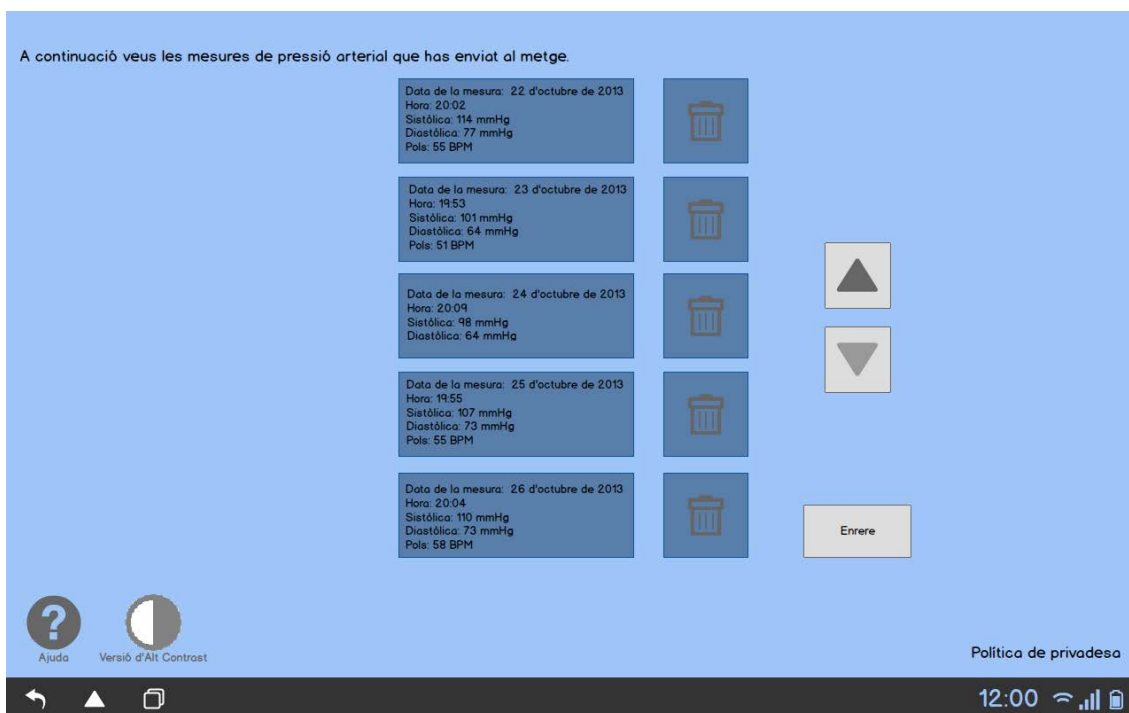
A continuació veus les mesures de pressió arterial que has enviat al metge.

Data de la mesura: 22 d'octubre de 2013
Hora: 20:02
Sistòlica: 114 mmHg
Diastòlica: 77 mmHg
Pols: 55 BPM

Data de la mesura: 23 d'octubre de 2013
Hora: 19:53
Sistòlica: 101 mmHg
Diastòlica: 64 mmHg
Pols: 51 BPM

Data de la mesura: 24 d'octubre de 2013
Hora: 20:09
Sistòlica: 98 mmHg
Diastòlica: 64 mmHg

Data de la mesura: 25 d'octubre de 2013
Hora: 19:55
Sistòlica: 107 mmHg
Diastòlica: 73 mmHg
Pols: 55 BPM

Data de la mesura: 26 d'octubre de 2013
Hora: 20:04
Sistòlica: 110 mmHg
Diastòlica: 73 mmHg
Pols: 58 BPM

Enrere

Ajuda
Versió d'Alt Contrast

Política de privadesa

12:00